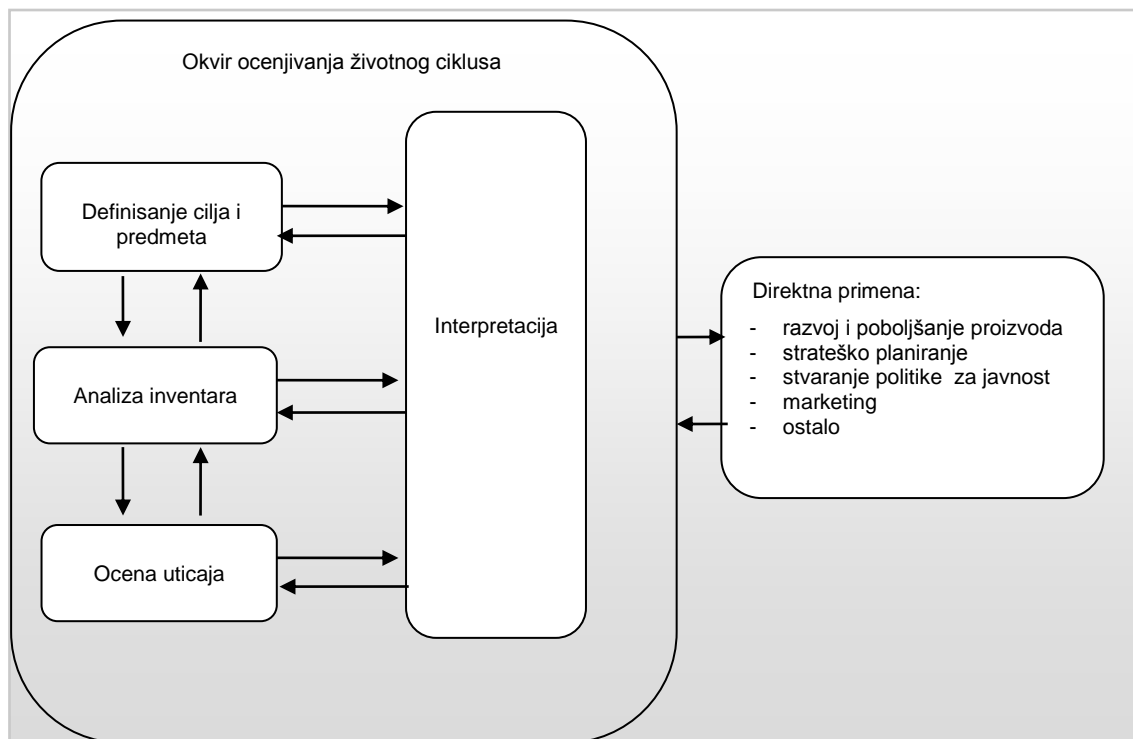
Okvir ocenjivanja životnog ciklusa

Definisanje cilja i predmeta

Analiza inventara

Ocena uticaja

Interpretacija

Direktna primena:
- razvoj i poboljšanje proizvoda
- strateško planiranje
- stvaranje politike za javnost
- marketing
- ostalo